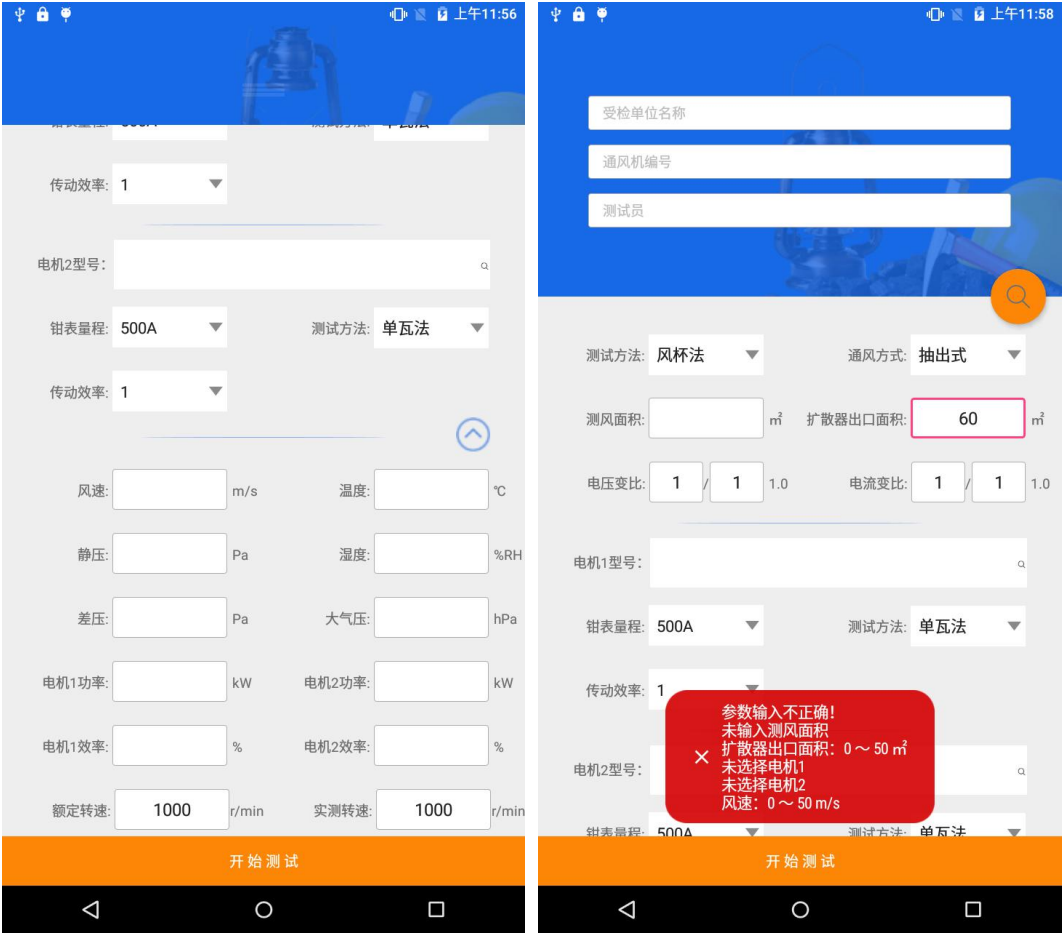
上午11:56

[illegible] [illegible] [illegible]

传动效率: 1

电机2型号:

钳表量程: 500A 测试方法: 单瓦法

传动效率: 1

风速: m/s 温度: ℃

静压: Pa 湿度: %RH

差压: Pa 大气压: hPa

电机1功率: kW 电机2功率: kW

电机1效率: % 电机2效率: %

额定转速: 1000 r/min 实测转速: 1000 r/min

开始测试

上午11:58

受检单位名称

通风机编号

测试员

测试方法: 风杯法 通风方式: 抽出式

测风面积: m² 扩散器出口面积: 60 m²

电压变比: 1 / 1 1.0 电流变比: 1 / 1 1.0

电机1型号:

钳表量程: 500A 测试方法: 单瓦法

传动效率: 1

参数输入不正确!
未输入测风面积
扩散器出口面积: 0～50 m²
未选择电机1
未选择电机2
风速: 0～50 m/s

电机2型号:

钳表量程: 500A 测试方法: 单瓦法

开始测试